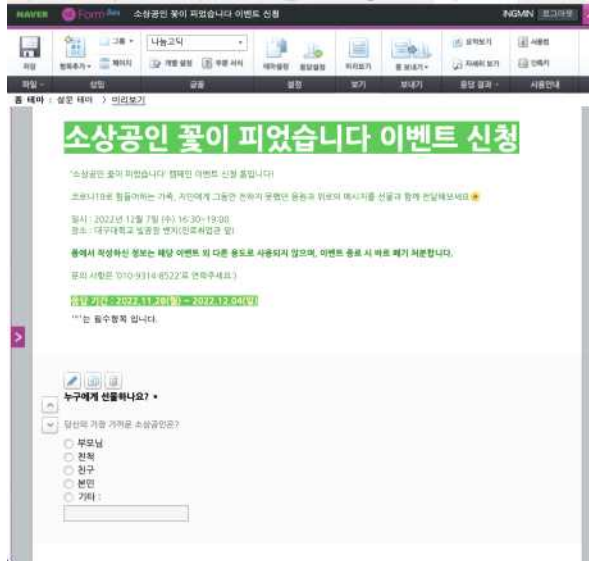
NAVER Form Beta 소상공인 꽃이 피었습니다 이벤트 신청 NGMN 로그아웃

저장 항목추가 그룹 페이지 나눔고딕 개별 설정 무분 서식 테마설정 응답설정 미리보기 폼 보내기 요약보기 자세히 보기 사용법 안내지

파일 삽입 글꼴 설정 보기 보내기 응답 결과 사용안내

폼 테마 : 설문 테마 > 미리보기

소상공인 꽃이 피었습니다 이벤트 신청

'소상공인 꽃이 피었습니다' 캠페인 이벤트 신청 폼입니다!

코로나19로 힘들어하는 가족, 지인에게 그동안 전하지 못했던 응원과 위로의 메시지를 선물과 함께 전달해보세요

일시 : 2022년 12월 7일 (수) 16:30~19:00
장소 : 대구대학교 빌링관 앞(인문대학관 앞)

폼에서 작성하신 정보는 해당 이벤트 외 다른 용도로 사용되지 않으며, 이벤트 종료 시 바로 폐기 처분합니다.

문의 사항은 '010-9314-8522'로 연락주세요.)

응답 기간 : 2022.11.28(월) ~ 2022.12.04(일)

'*'는 필수항목 입니다.

누구에게 선물하나요? *

당신의 가장 가까운 소상공인은?

부모님
친척
친구
본인
기타 :